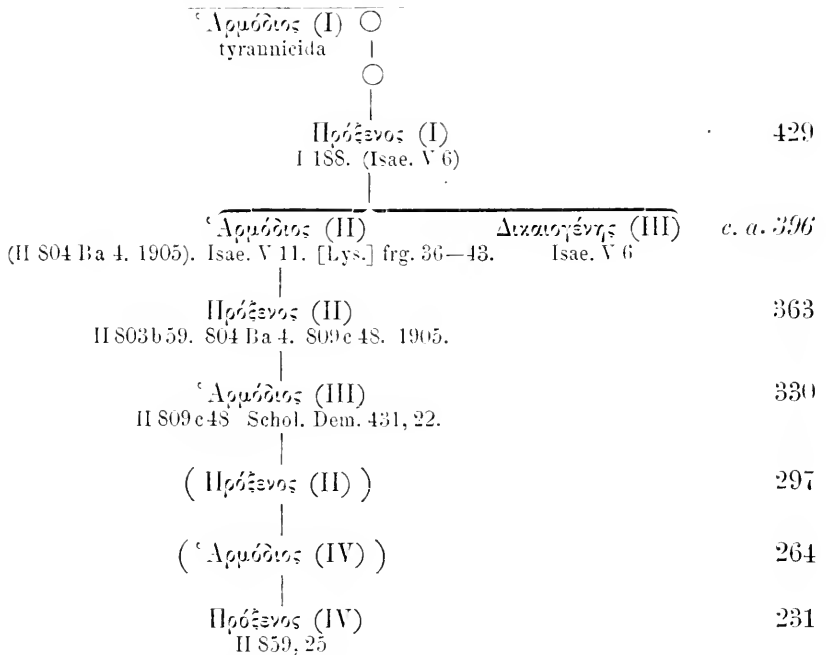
Ἁρμόδιος (I)
tyrannicida

Πρόξενος (I) 429
I 188. (Isae. V 6)

Ἁρμόδιος (II) Δικαιογένης (III) c. a. 396
(II 804 Ba 4. 1905). Isae. V 11. [Lys.] frg. 36—43. Isae. V 6

Πρόξενος (II) 363
II 803 b 59. 804 Ba 4. 809 c 48. 1905.

Ἁρμόδιος (III) 330
II 809 c 48 Schol. Dem. 431, 22.

( Πρόξενος (II) ) 297

( Ἁρμόδιος (IV) ) 264

Πρόξενος (IV) 231
II 859, 25